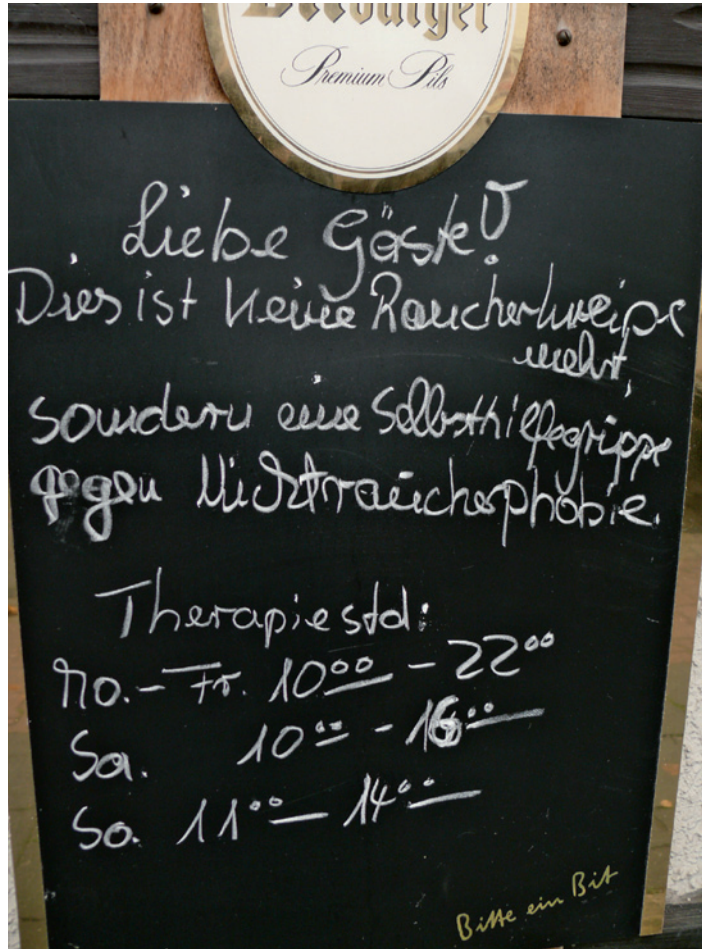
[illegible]
Premium Pils

Liebe Gäste!
Dies ist keine Raucherkneipe mehr,
sondern eine Selbsthilfegruppe gegen Nichtraucherphobie.

Therapiestd.:
Mo.- Fr. $10^{00}$ - $22^{00}$
Sa. $10^{00}$ - $16^{00}$
So. $11^{00}$ — $14^{00}$

Bitte ein Bit